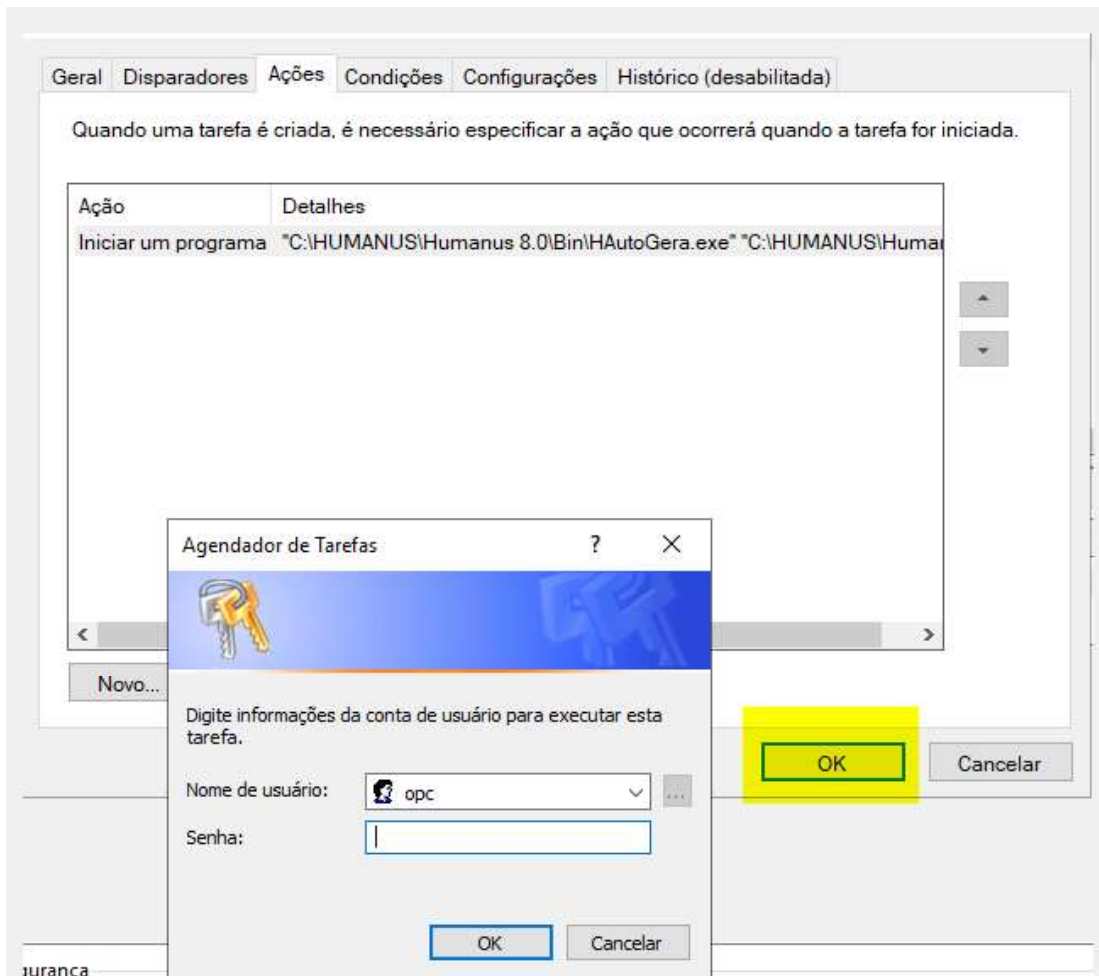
Geral | Disparadores | Ações | Condições | Configurações | Histórico (desabilitada)

Quando uma tarefa é criada, é necessário especificar a ação que ocorrerá quando a tarefa for iniciada.

| Ação | Detalhes |
|---|---|
| Iniciar um programa | "C:\HUMANUS\Humanus 8.0\Bin\HAutoGera.exe" "C:\HUMANUS\Humar |

Novo...

OK | Cancelar

Agendador de Tarefas ? X

Digite informações da conta de usuário para executar esta tarefa.

Nome de usuário: opc

Senha:

OK | Cancelar

iurança